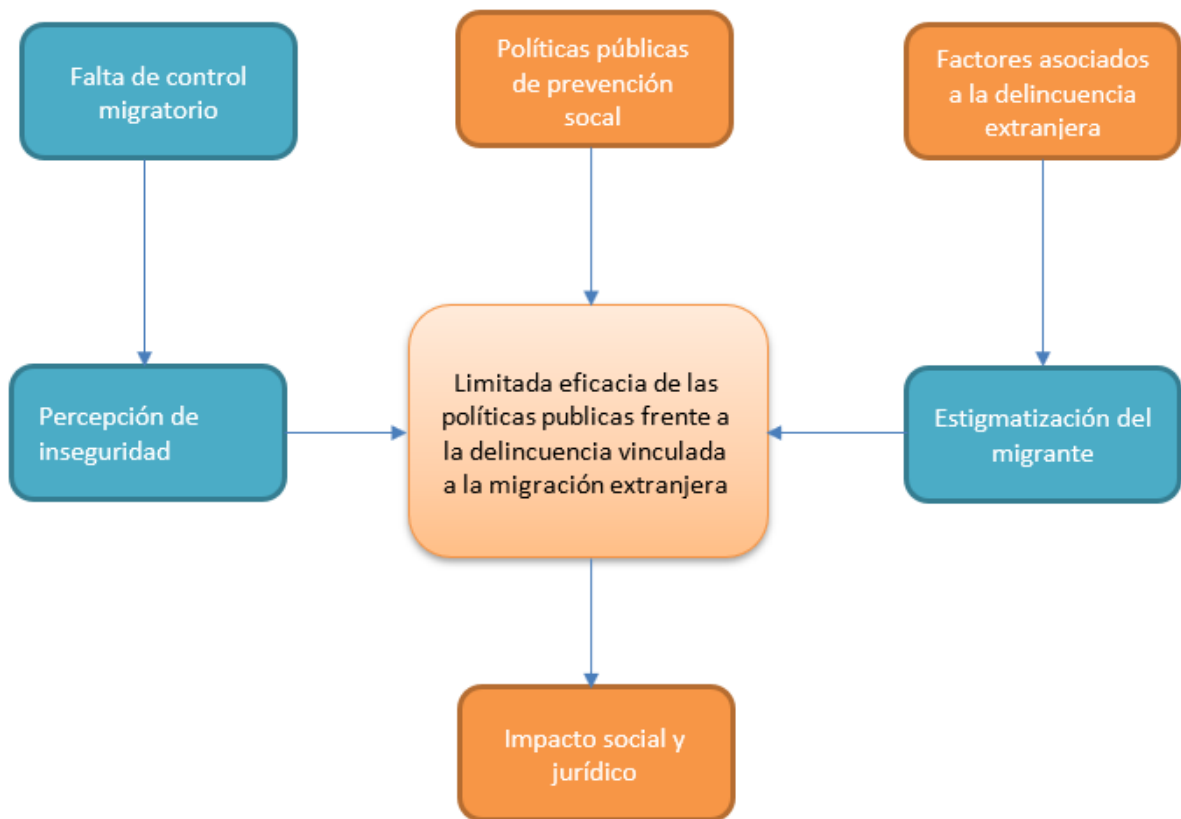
Falta de control migratorio

Políticas públicas de prevención social

Factores asociados a la delincuencia extranjera

Percepción de inseguridad

Limitada eficacia de las políticas publicas frente a la delincuencia vinculada a la migración extranjera

Estigmatización del migrante

Impacto social y jurídico